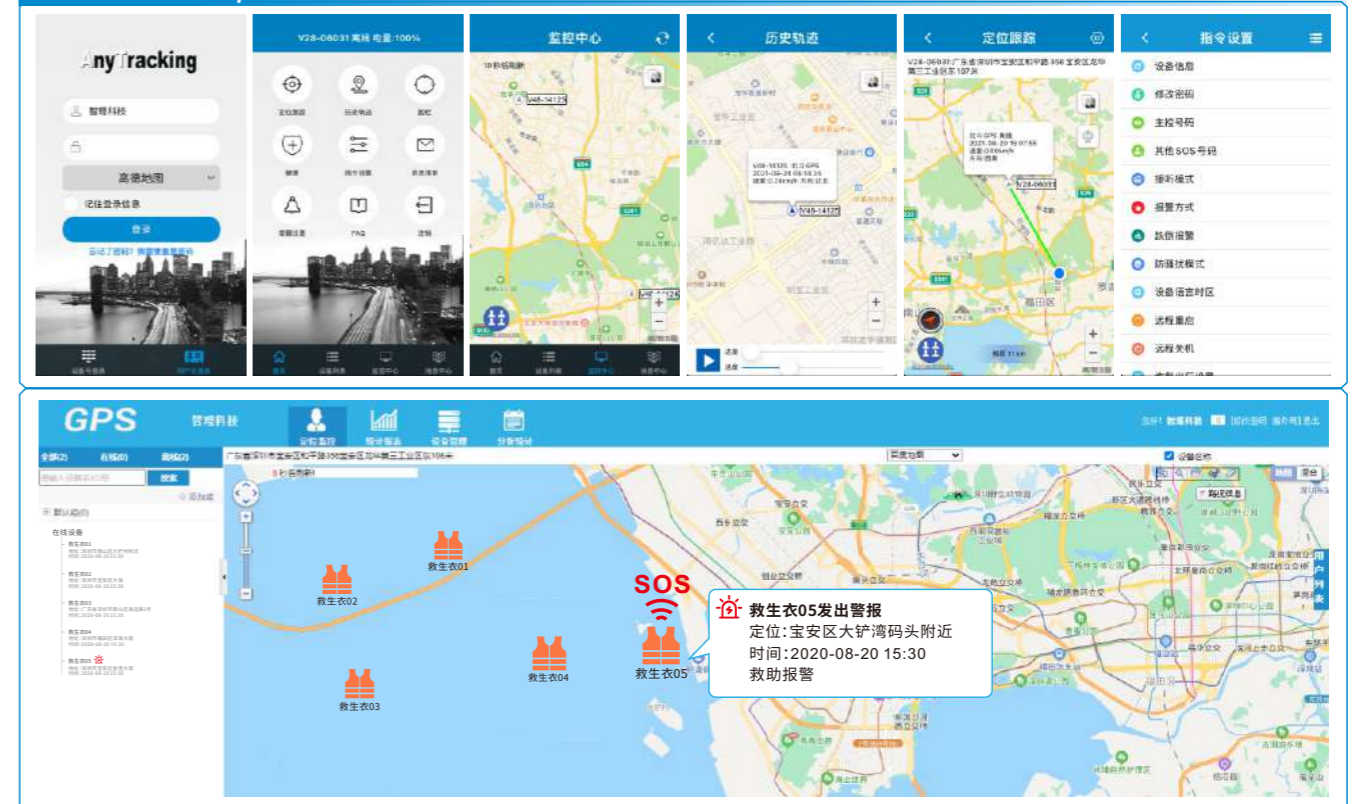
AnyTracking

智锐科技

高德地图

记住登录信息

登录

忘记了密码？ 请联系服务商

设备号登录 用户名登录

V28-06031 离线 电量:100%

定位跟踪 历史轨迹 围栏

健康 指令设置 数据报表

提醒设置 FAQ 注销

首页 设备列表 监控中心 消息中心

监控中心

10 秒后刷新

V48-14125

首页 设备列表 监控中心 消息中心

历史轨迹

V48-14125

播放

速度

定位跟踪

V28-06031 广东省深圳市宝安区和平路356宝安区龙华第三工业区东107米

V28-06031

福田区

指令设置

设备信息

修改密码

主控号码

其他SOS号码

接听模式

报警方式

跌倒报警

防骚扰模式

设备语言时区

远程重启

远程关机

GPS 智锐科技

定位监控 统计报表 设备管理 分享指导

欢迎！智锐科技 修改密码 操作帮助 退出

全部(3) 在线(0) 离线(0)

搜索

默认组(0)

在线设备

救生衣01

救生衣02

救生衣03

救生衣04

救生衣05

广东省深圳市宝安区和平路356宝安区龙华第三工业区东108米

百度地图

设备名称

用户列表

救生衣01

救生衣02

救生衣03

救生衣04

SOS

救生衣05

救生衣05发出警报

定位:宝安区大铲湾码头附近

时间:2020-08-20 15:30

救助报警